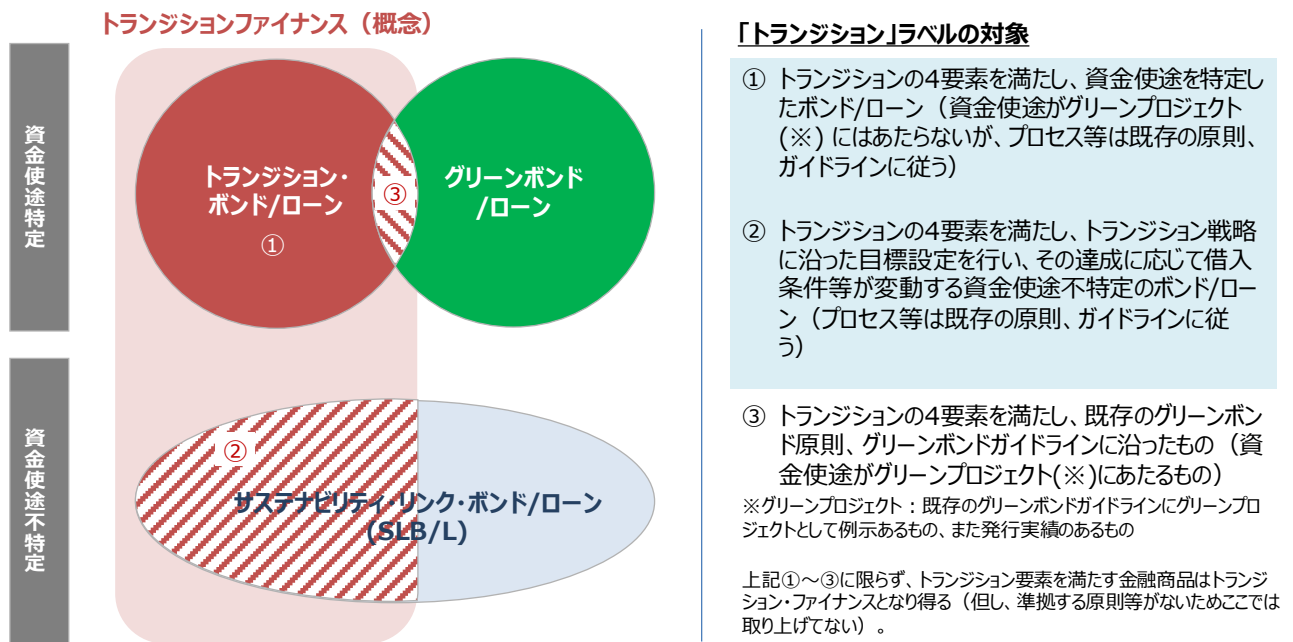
トランジションファイナンス（概念）

資金使途特定

資金使途不特定

トランジション・ボンド/ローン
①

③

グリーンボンド/ローン

②

サステナビリティ・リンク・ボンド/ローン（SLB/L）

「トランジション」ラベルの対象

① トランジションの4要素を満たし、資金使途を特定したボンド/ローン（資金使途がグリーンプロジェクト(※) にはあたらないが、プロセス等は既存の原則、ガイドラインに従う）

② トランジションの4要素を満たし、トランジション戦略に沿った目標設定を行い、その達成に応じて借入条件等が変動する資金使途不特定のボンド/ローン（プロセス等は既存の原則、ガイドラインに従う）

③ トランジションの4要素を満たし、既存のグリーンボンド原則、グリーンボンドガイドラインに沿ったもの（資金使途がグリーンプロジェクト(※)にあたるもの）
※グリーンプロジェクト：既存のグリーンボンドガイドラインにグリーンプロジェクトとして例示あるもの、また発行実績のあるもの

上記①～③に限らず、トランジション要素を満たす金融商品はトランジション・ファイナンスとなり得る（但し、準拠する原則等がないためここでは取り上げてない）。